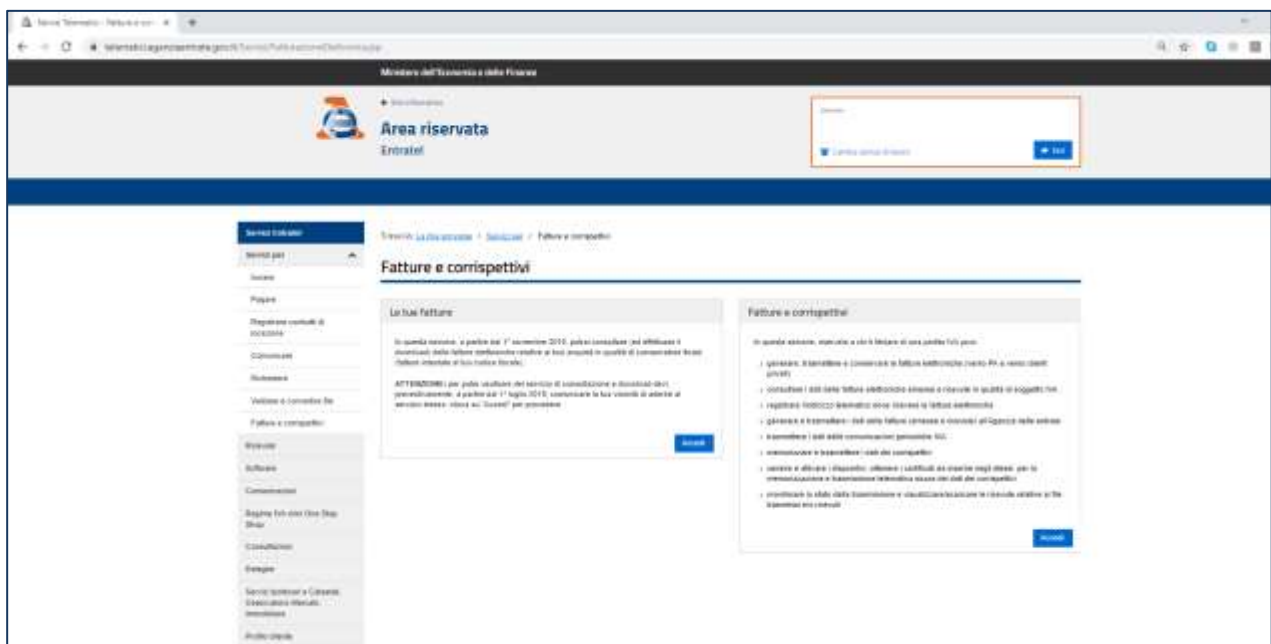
Ministero dell'Economia e delle Finanze

Area riservata

Entratel

Esci

Servizi Entratel

Servizi per

Inviare

Pagare

Registrare contratti di locazione

Comunicare

Richiedere

Verifiche e convenzioni

Fatture e corrispettivi

Ricevute

Software

Consultazioni

Registro

Deleghe

Profilo utente

Sei in: La mia scrivania / Servizi per / Fatture e corrispettivi

Fatture e corrispettivi

Le tue fatture

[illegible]

ATTENZIONE: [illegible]

Accedi

Fatture e corrispettivi

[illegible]

Accedi